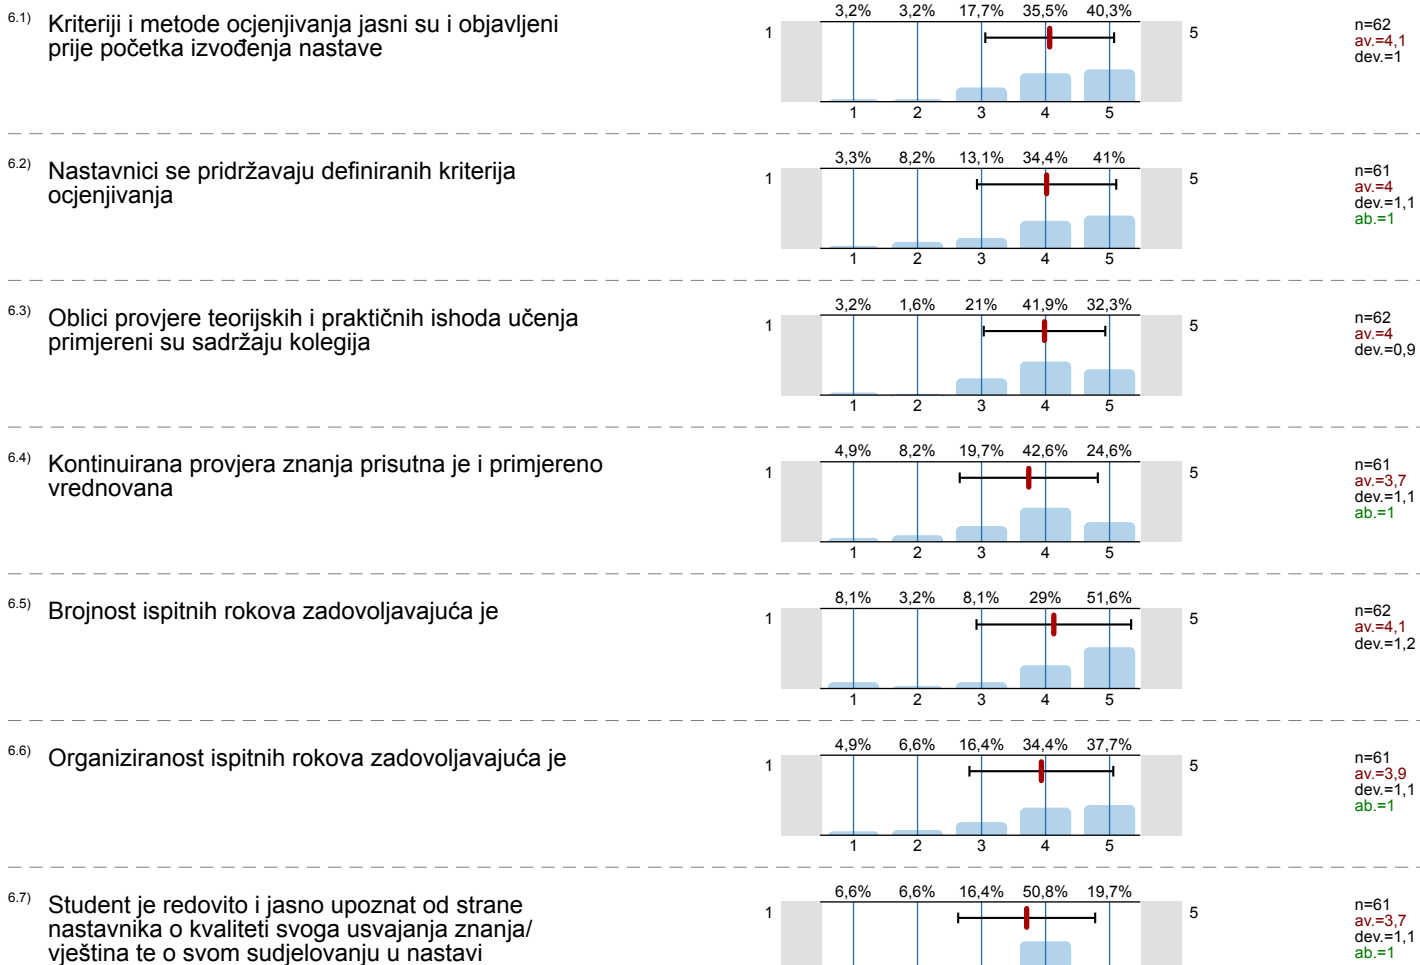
6.1) Kriteriji i metode ocjenjivanja jasni su i objavljeni prije početka izvođenja nastave

3,2% 3,2% 17,7% 35,5% 40,3%
1 5
1 2 3 4 5

n=62
av.=4,1
dev.=1

6.2) Nastavnici se pridržavaju definiranih kriterija ocjenjivanja

3,3% 8,2% 13,1% 34,4% 41%
1 5
1 2 3 4 5

n=61
av.=4
dev.=1,1
ab.=1

6.3) Oblici provjere teorijskih i praktičnih ishoda učenja primjereni su sadržaju kolegija

3,2% 1,6% 21% 41,9% 32,3%
1 5
1 2 3 4 5

n=62
av.=4
dev.=0,9

6.4) Kontinuirana provjera znanja prisutna je i primjereno vrednovana

4,9% 8,2% 19,7% 42,6% 24,6%
1 5
1 2 3 4 5

n=61
av.=3,7
dev.=1,1
ab.=1

6.5) Brojnost ispitnih rokova zadovoljavajuća je

8,1% 3,2% 8,1% 29% 51,6%
1 5
1 2 3 4 5

n=62
av.=4,1
dev.=1,2

6.6) Organiziranost ispitnih rokova zadovoljavajuća je

4,9% 6,6% 16,4% 34,4% 37,7%
1 5
1 2 3 4 5

n=61
av.=3,9
dev.=1,1
ab.=1

6.7) Student je redovito i jasno upoznat od strane nastavnika o kvaliteti svoga usvajanja znanja/vještina te o svom sudjelovanju u nastavi

6,6% 6,6% 16,4% 50,8% 19,7%
1 5

n=61
av.=3,7
dev.=1,1
ab.=1